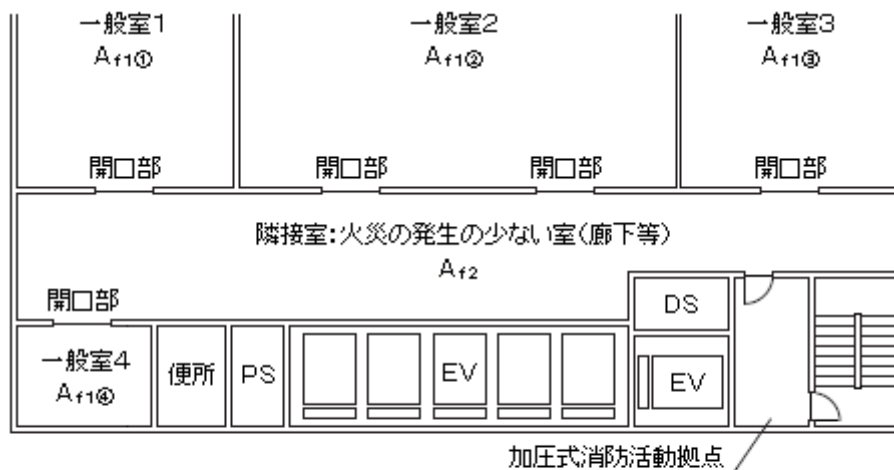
一般室1
$A_{f1①}$

一般室2
$A_{f1②}$

一般室3
$A_{f1③}$

開口部

開口部

開口部

開口部

隣接室:火災の発生の少ない室(廊下等)
$A_{f2}$

開口部

DS

一般室4
$A_{f1④}$

便所

PS

EV

EV

加圧式消防活動拠点